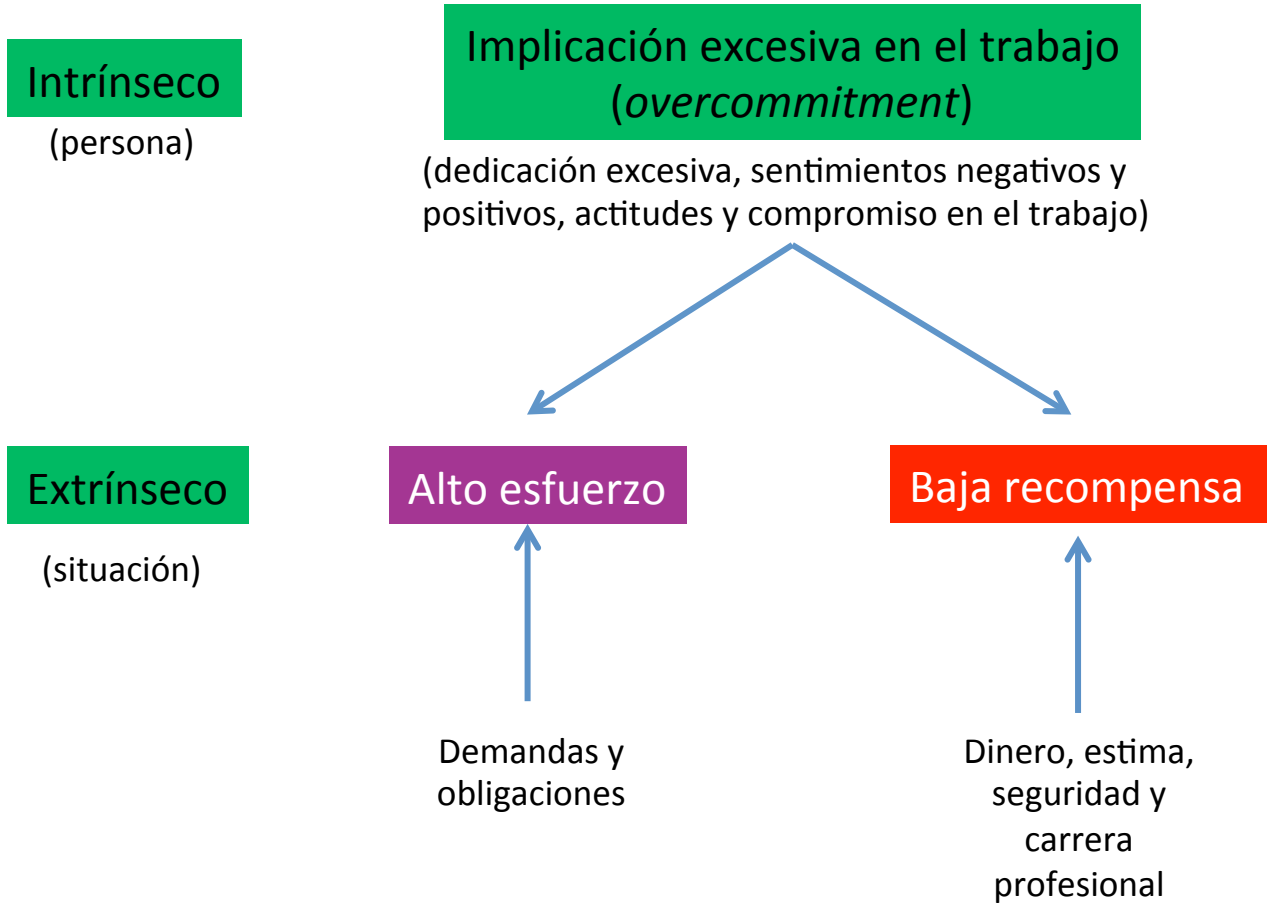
Intrínseco

(persona)

Implicación excesiva en el trabajo (*overcommitment*)

(dedicación excesiva, sentimientos negativos y positivos, actitudes y compromiso en el trabajo)

Extrínseco

(situación)

Alto esfuerzo

Baja recompensa

Demandas y obligaciones

Dinero, estima, seguridad y carrera profesional